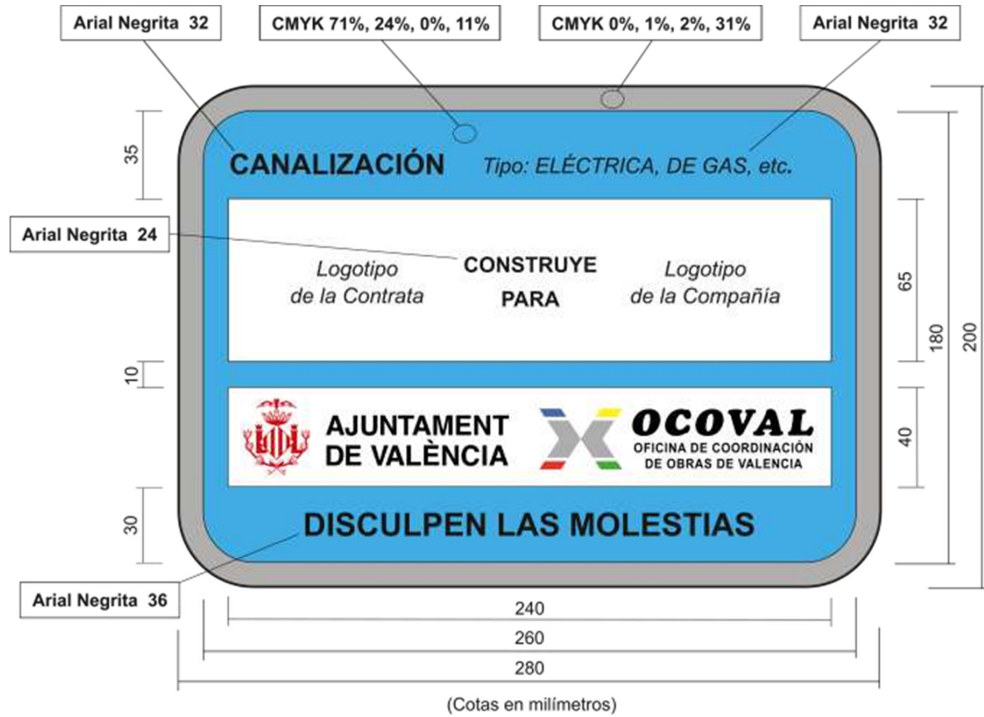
Arial Negrita 32

CMYK 71%, 24%, 0%, 11%

CMYK 0%, 1%, 2%, 31%

Arial Negrita 32

35

CANALIZACIÓN

Tipo: ELÉCTRICA, DE GAS, etc.

Arial Negrita 24

Logotipo de la Contrata

CONSTRUYE PARA

Logotipo de la Compañía

65

180

200

10

AJUNTAMENT DE VALÈNCIA

OCOVAL
OFICINA DE COORDINACIÓN DE OBRAS DE VALENCIA

40

30

DISCULPEN LAS MOLESTIAS

Arial Negrita 36

240

260

280

(Cotas en milímetros)